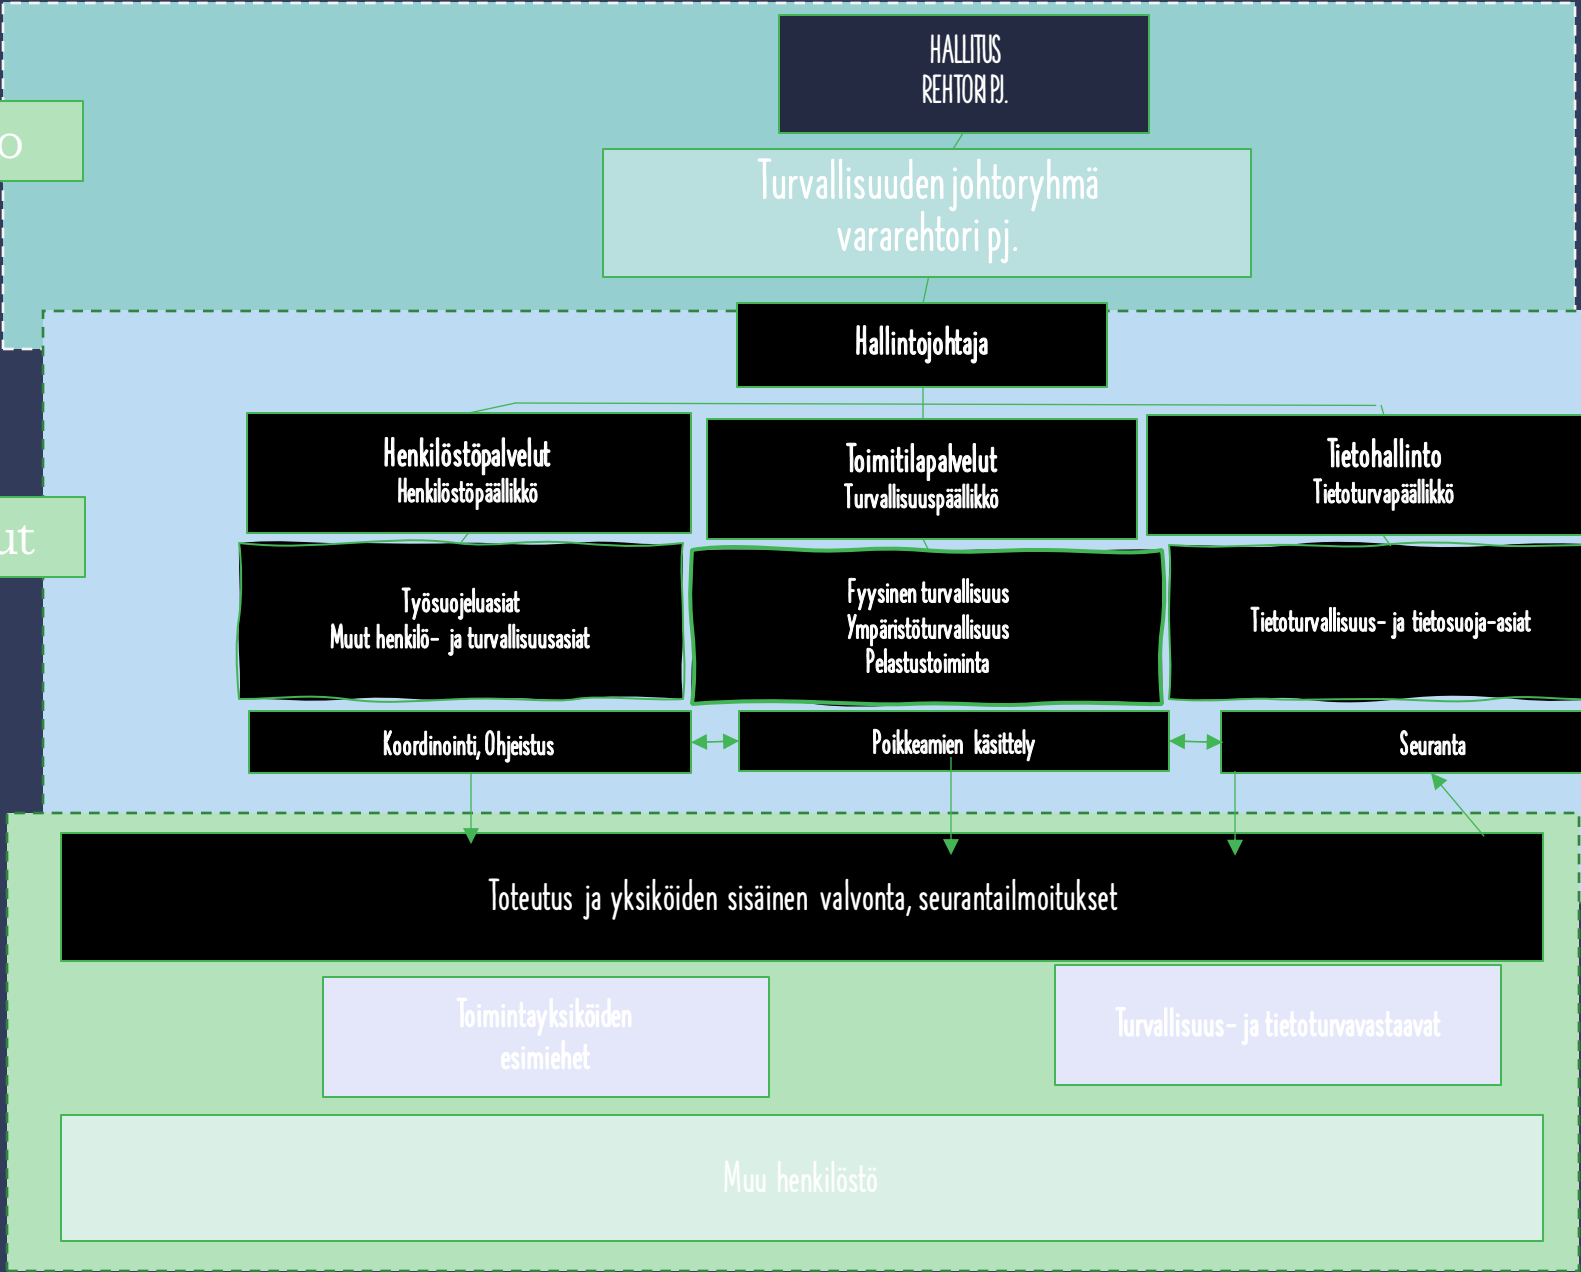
o

HALLITUS
REHTORI PJ.

Turvallisuuden johtoryhmä
vararehtori pj.

Hallintojohtaja

ut

Henkilöstöpalvelut
Henkilöstöpäällikkö

Toimitilapalvelut
Turvallisuuspäällikkö

Tietohallinto
Tietoturvapäällikkö

Työsuojeluasiat
Muut henkilö- ja turvallisuusasiat

Fyysinen turvallisuus
Ympäristöturvallisuus
Pelastustoiminta

Tietoturvallisuus- ja tietosuoja-asiat

Koordinointi, Ohjeistus

Poikkeamien käsittely

Seuranta

Toteutus ja yksiköiden sisäinen valvonta, seurantailmoitukset

Toimintayksiköiden esimiehet

Turvallisuus- ja tietoturvavastaavat

Muu henkilöstö